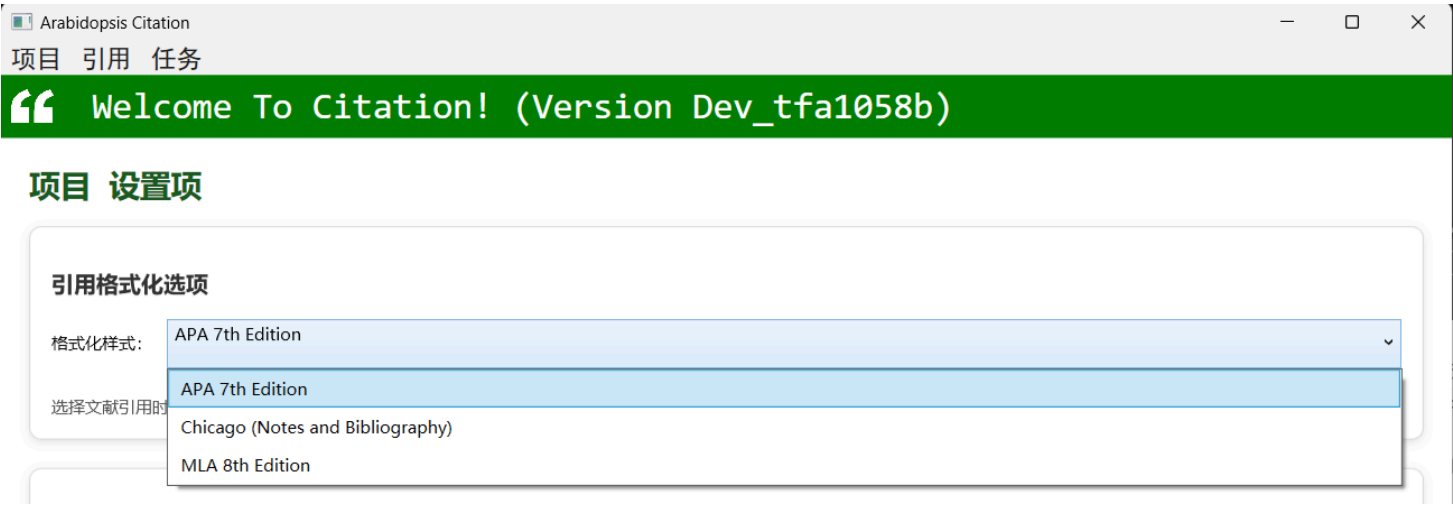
Arabidopsis Citation

项目 引用 任务

“ Welcome To Citation! (Version Dev_tfa1058b)

项目 设置项

引用格式化选项

格式化样式: APA 7th Edition

APA 7th Edition

Chicago (Notes and Bibliography)

MLA 8th Edition

选择文献引用时